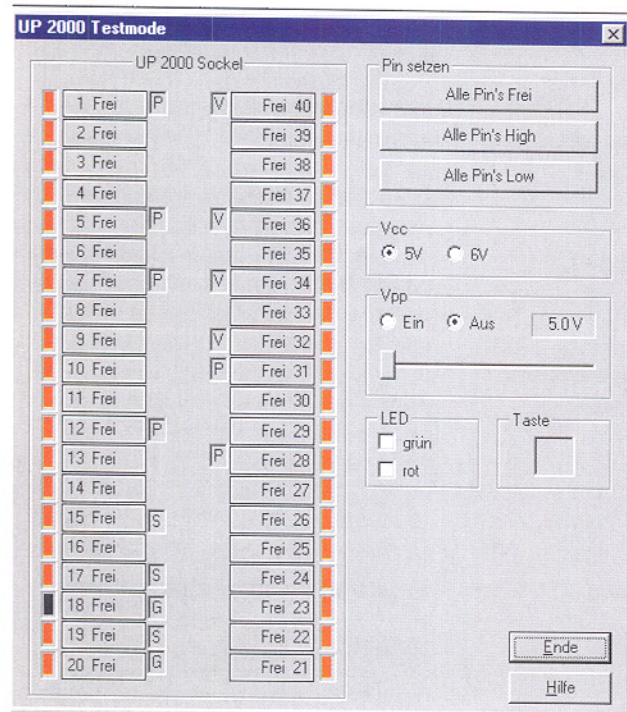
UP 2000 Testmode

UP 2000 Sockel

1 Frei P
2 Frei
3 Frei
4 Frei
5 Frei P
6 Frei
7 Frei P
8 Frei
9 Frei
10 Frei
11 Frei
12 Frei P
13 Frei
14 Frei
15 Frei S
16 Frei
17 Frei S
18 Frei G
19 Frei S
20 Frei G

V Frei 40
Frei 39
Frei 38
Frei 37
V Frei 36
Frei 35
V Frei 34
Frei 33
V Frei 32
P Frei 31
Frei 30
Frei 29
P Frei 28
Frei 27
Frei 26
Frei 25
Frei 24
Frei 23
Frei 22
Frei 21

Pin setzen
Alle Pin's Frei
Alle Pin's High
Alle Pin's Low

Vcc
5V 6V

Vpp
Ein Aus 5.0 V

LED
grün
rot

Taste

Ende
Hilfe